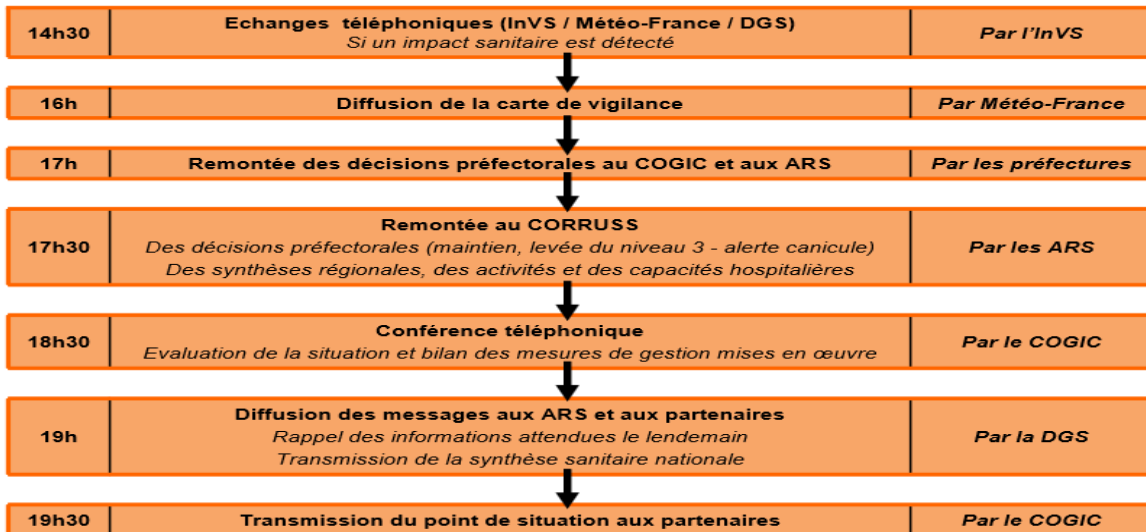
| 14h30 | Echanges téléphoniques (InVS / Météo-France / DGS)<br>*Si un impact sanitaire est détecté* | *Par l'InVS* |
|---|---|---|
| 16h | Diffusion de la carte de vigilance | *Par Météo-France* |
| 17h | Remontée des décisions préfectorales au COGIC et aux ARS | *Par les préfectures* |
| 17h30 | Remontée au CORRUSS<br>*Des décisions préfectorales (maintien, levée du niveau 3 - alerte canicule)*<br>*Des synthèses régionales, des activités et des capacités hospitalières* | *Par les ARS* |
| 18h30 | Conférence téléphonique<br>*Evaluation de la situation et bilan des mesures de gestion mises en œuvre* | *Par le COGIC* |
| 19h | Diffusion des messages aux ARS et aux partenaires<br>*Rappel des informations attendues le lendemain*<br>*Transmission de la synthèse sanitaire nationale* | *Par la DGS* |
| 19h30 | Transmission du point de situation aux partenaires | *Par le COGIC* |